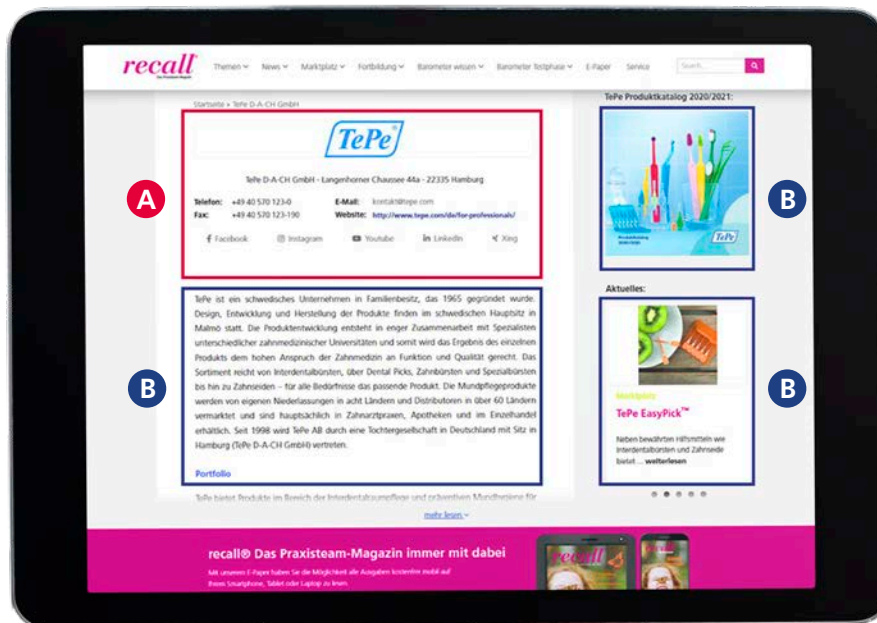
recall
Das Praxisteam-Magazin

Themen ⌄ News ⌄ Marktplatz ⌄ Fortbildung ⌄ Barometer wissen ⌄ Barometer Testphase ⌄ E-Paper Service

Search...

Startseite » TePe D-A-CH GmbH

TePe

TePe D-A-CH GmbH - Langenhorner Chaussee 44a - 22335 Hamburg

Telefon: +49 40 570 123-0
Fax: +49 40 570 123-190
E-Mail: kontakt@tepe.com
Website: http://www.tepe.com/de/for-professionals/

Facebook Instagram Youtube LinkedIn Xing

A

TePe ist ein schwedisches Unternehmen in Familienbesitz, das 1965 gegründet wurde. Design, Entwicklung und Herstellung der Produkte finden im schwedischen Hauptsitz in Malmö statt. Die Produktentwicklung entsteht in enger Zusammenarbeit mit Spezialisten unterschiedlicher zahnmedizinischer Universitäten und somit wird das Ergebnis des einzelnen Produkts dem hohen Anspruch der Zahnmedizin an Funktion und Qualität gerecht. Das Sortiment reicht von Interdentalbürsten, über Dental Picks, Zahnbürsten und Spezialbürsten bis hin zu Zahnseiden – für alle Bedürfnisse das passende Produkt. Die Mundpflegeprodukte werden von eigenen Niederlassungen in acht Ländern und Distributoren in über 60 Ländern vermarktet und sind hauptsächlich in Zahnarztpraxen, Apotheken und im Einzelhandel erhältlich. Seit 1998 wird TePe AB durch eine Tochtergesellschaft in Deutschland mit Sitz in Hamburg (TePe D-A-CH GmbH) vertreten.

Portfolio

TePe bietet Produkte im Bereich der Interdentalraumpflege und präventiven Mundhygiene für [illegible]

mehr lesen ⌄

B

TePe Produktkatalog 2020/2021:

B

Aktuelles:

Marktplatz
TePe EasyPick™
Neben bewährten Hilfsmitteln wie Interdentalbürsten und Zahnseide bietet ... weiterlesen

B

recall® Das Praxisteam-Magazin immer mit dabei
Mit unserem E-Paper haben Sie die Möglichkeit alle Ausgaben kostenfrei mobil auf Ihrem Smartphone, Tablet oder Laptop zu lesen.

recall